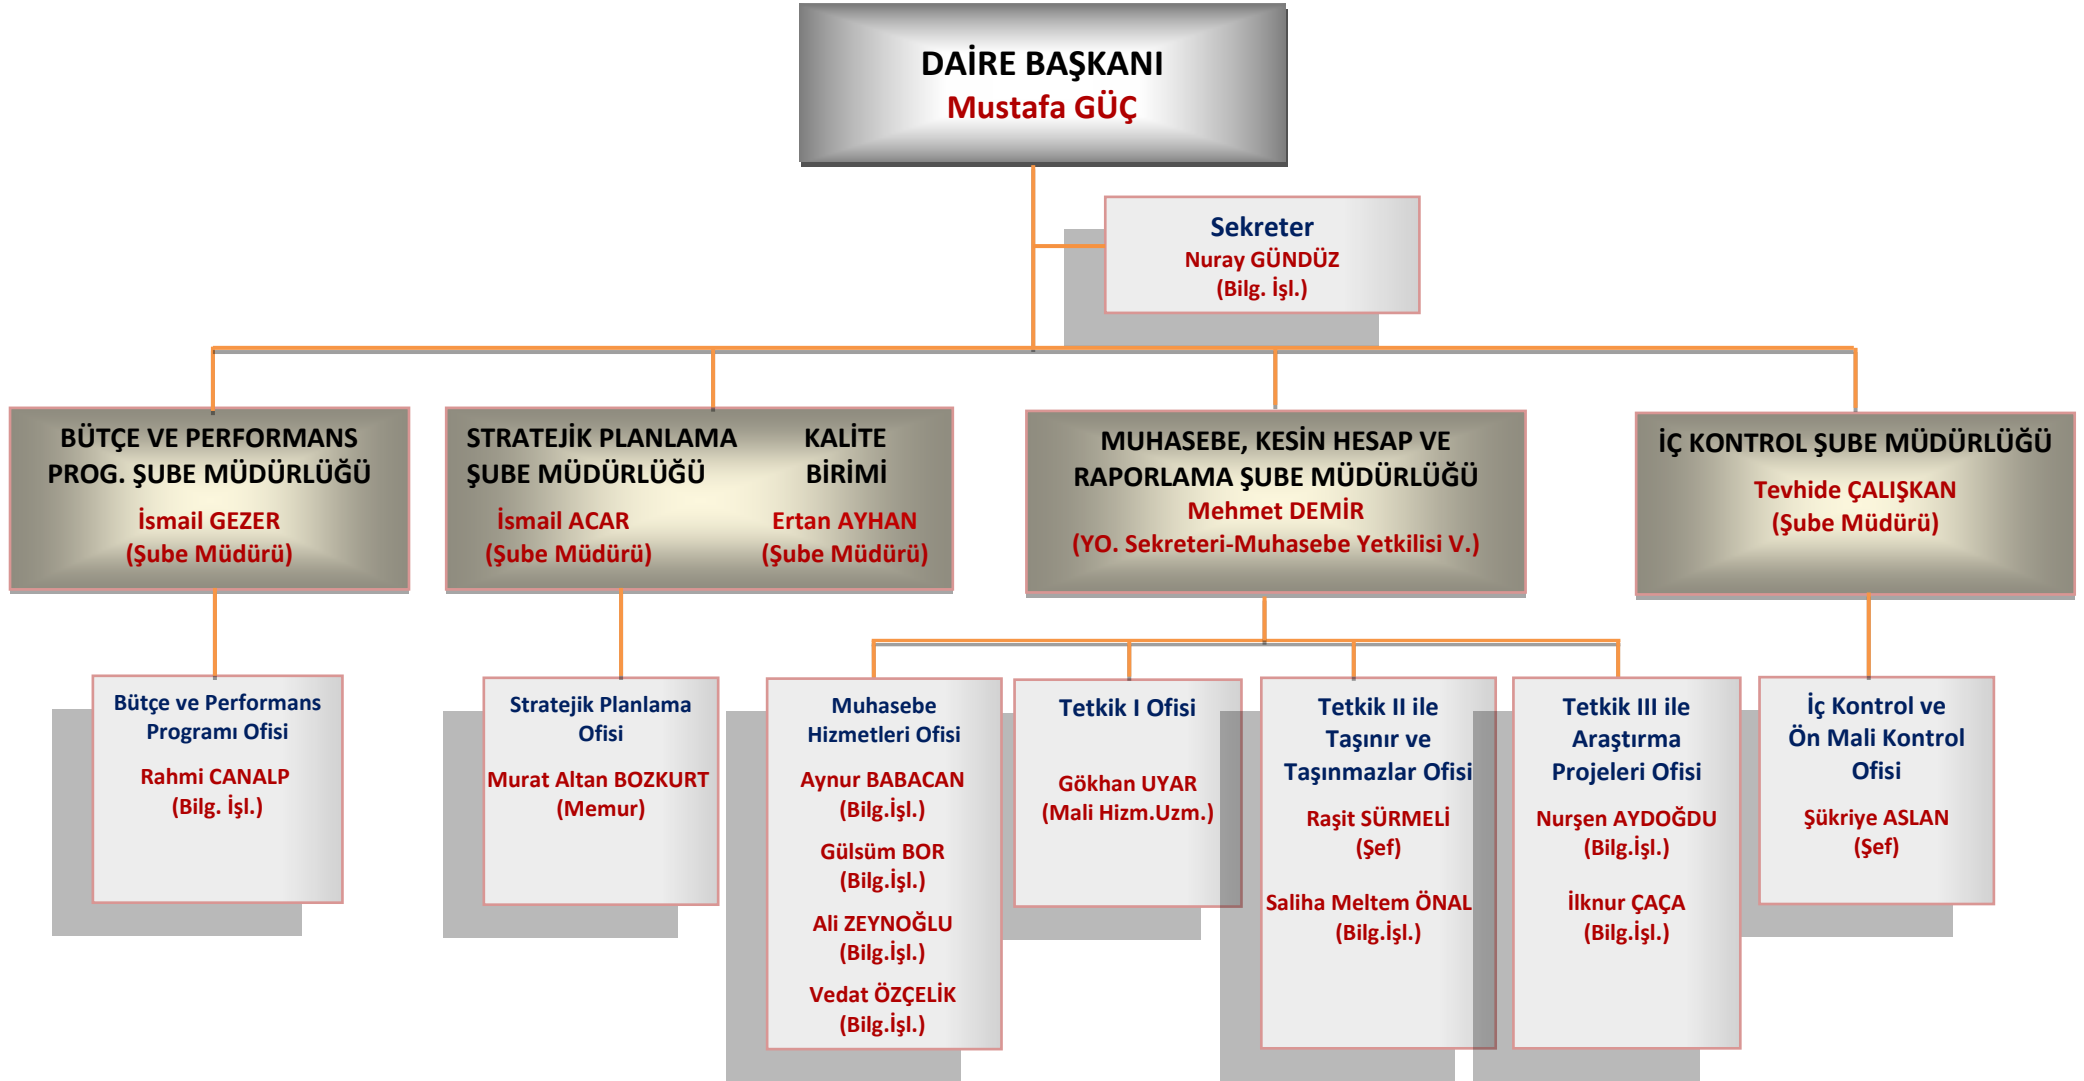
DAİRE BAŞKANI
Mustafa GÜÇ

Sekreter
Nuray GÜNDÜZ
(Bilg. İşl.)

BÜTÇE VE PERFORMANS PROG. ŞUBE MÜDÜRLÜĞÜ
İsmail GEZER
(Şube Müdürü)

STRATEJİK PLANLAMA ŞUBE MÜDÜRLÜĞÜ
İsmail ACAR
(Şube Müdürü)

KALİTE BİRİMİ
Ertan AYHAN
(Şube Müdürü)

MUHASEBE, KESİN HESAP VE RAPORLAMA ŞUBE MÜDÜRLÜĞÜ
Mehmet DEMİR
(YO. Sekreteri-Muhasebe Yetkilisi V.)

İÇ KONTROL ŞUBE MÜDÜRLÜĞÜ
Tevhide ÇALIŞKAN
(Şube Müdürü)

Bütçe ve Performans Programı Ofisi
Rahmi CANALP
(Bilg. İşl.)

Stratejik Planlama Ofisi
Murat Altan BOZKURT
(Memur)

Muhasebe Hizmetleri Ofisi
Aynur BABACAN
(Bilg.İşl.)
Gülsüm BOR
(Bilg.İşl.)
Ali ZEYNOĞLU
(Bilg.İşl.)
Vedat ÖZÇELİK
(Bilg.İşl.)

Tetkik I Ofisi
Gökhan UYAR
(Mali Hizm.Uzm.)

Tetkik II ile Taşınır ve Taşınmazlar Ofisi
Raşit SÜRMELİ
(Şef)
Saliha Meltem ÖNAL
(Bilg.İşl.)

Tetkik III ile Araştırma Projeleri Ofisi
Nurşen AYDOĞDU
(Bilg.İşl.)
İlknur ÇAÇA
(Bilg.İşl.)

İç Kontrol ve Ön Mali Kontrol Ofisi
Şükriye ASLAN
(Şef)